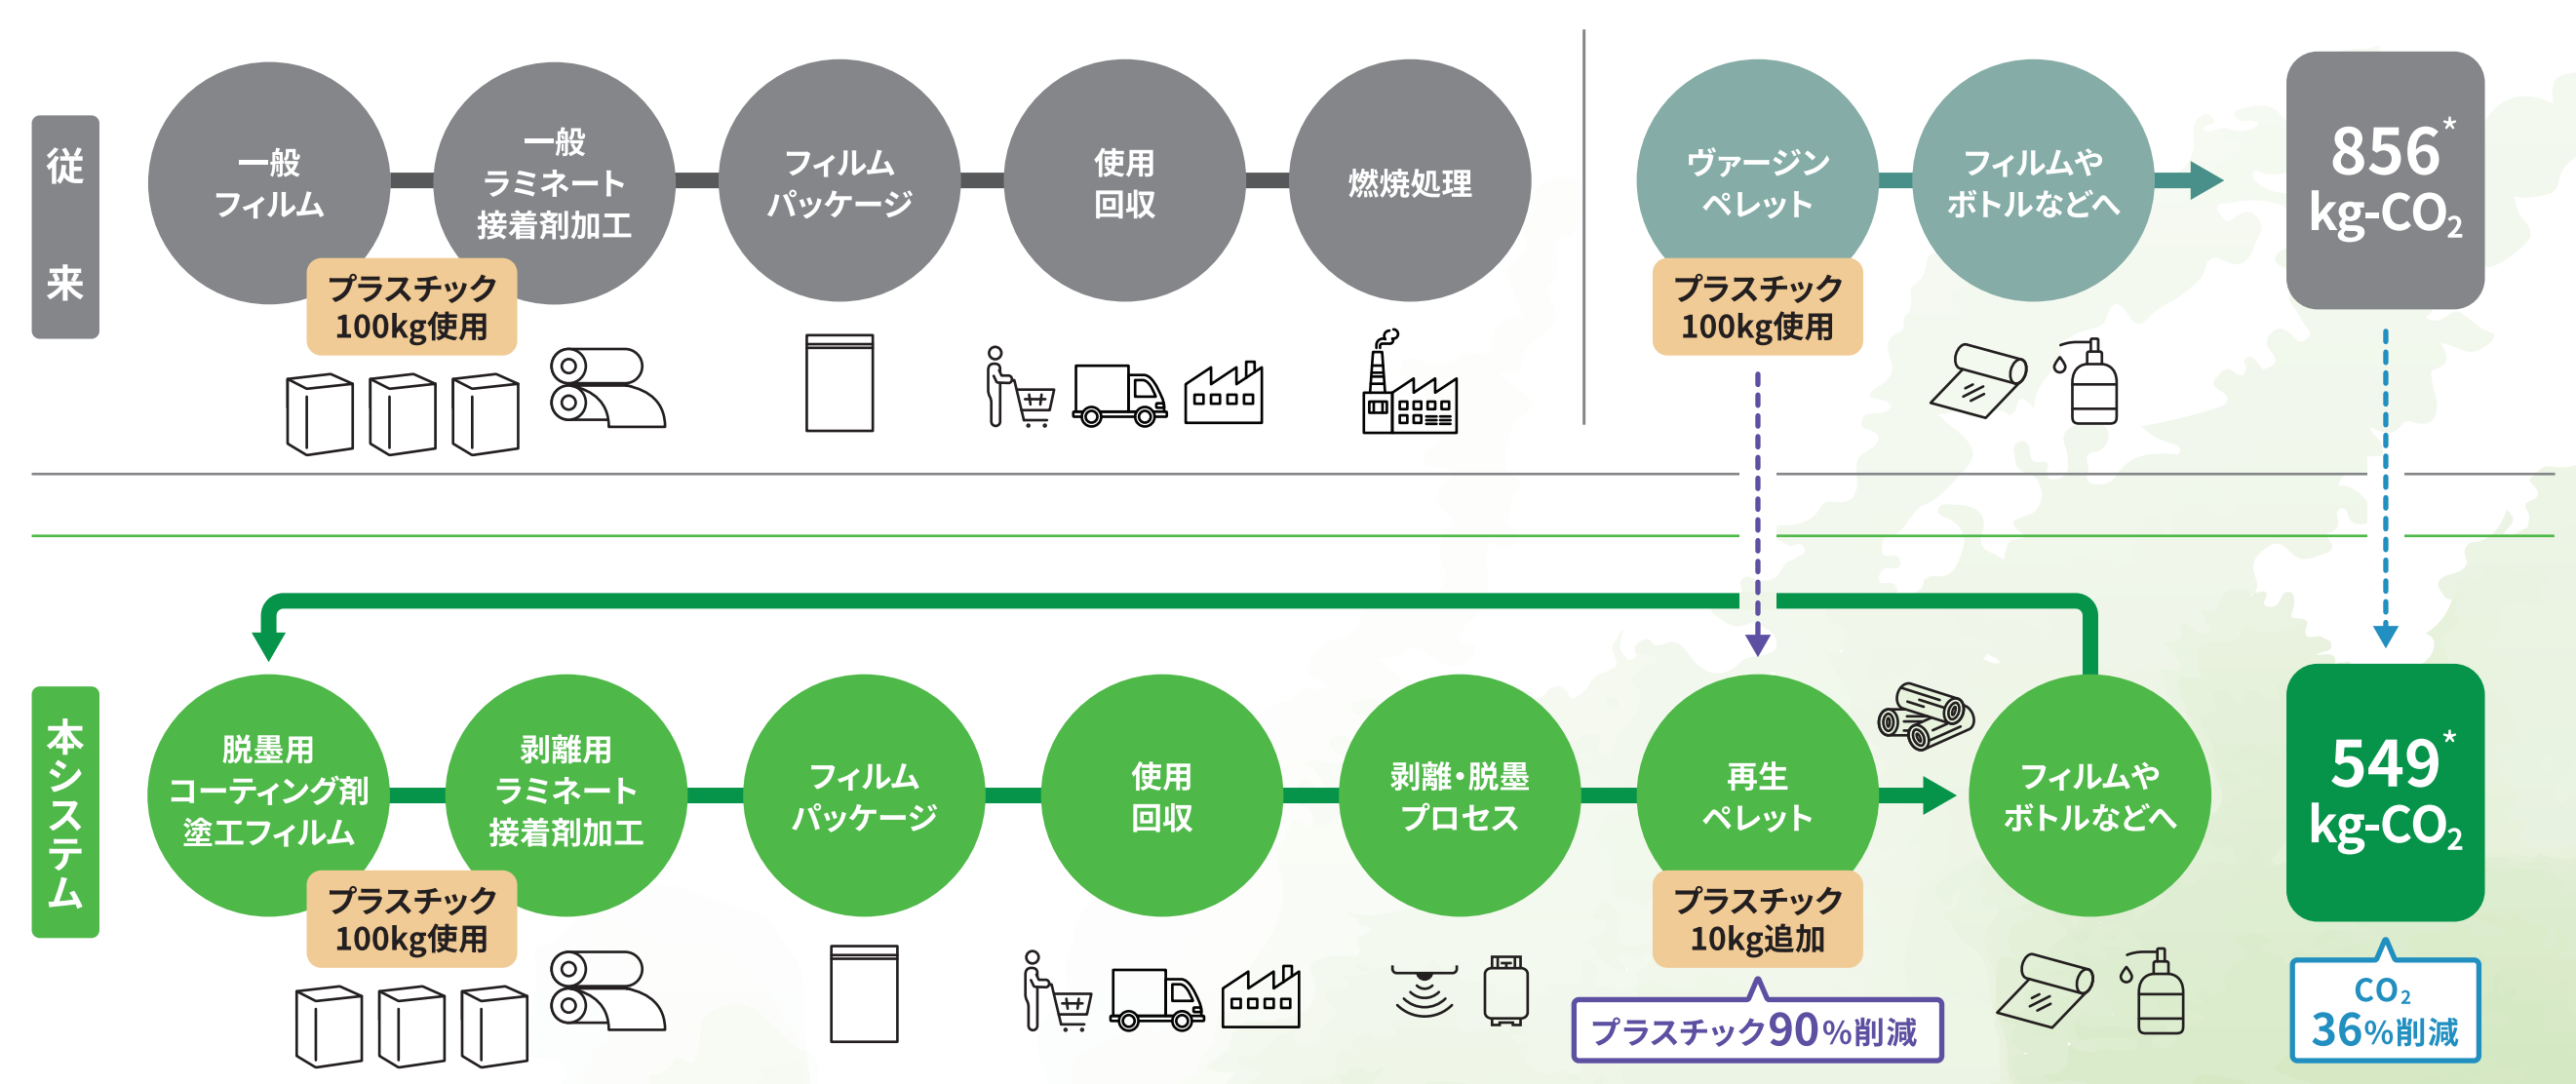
従来

一般フィルム

一般ラミネート接着剤加工

プラスチック100kg使用

フィルムパッケージ

使用回収

燃焼処理

ヴァージンペレット

プラスチック100kg使用

フィルムやボトルなどへ

$856^*$ kg-$CO_2$

本システム

脱墨用コーティング剤塗工フィルム

剥離用ラミネート接着剤加工

プラスチック100kg使用

フィルムパッケージ

使用回収

剥離・脱墨プロセス

再生ペレット

プラスチック10kg追加

プラスチック90%削減

フィルムやボトルなどへ

$549^*$ kg-$CO_2$

$CO_2$ 36%削減